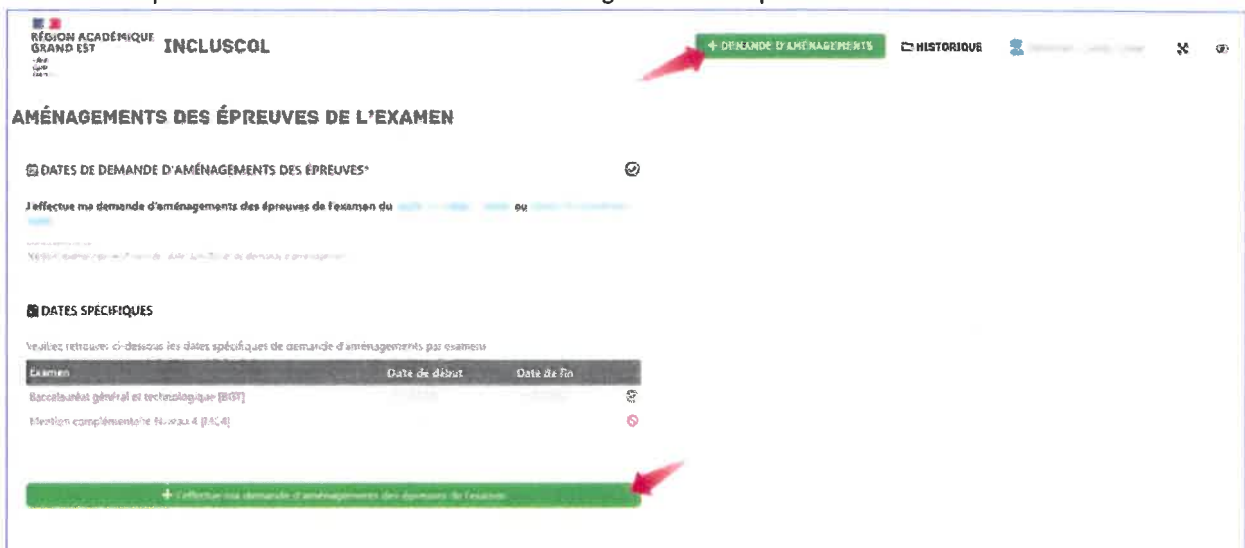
RÉGION ACADÉMIQUE GRAND EST

INCLUSCOL

+ DEMANDE D'AMÉNAGEMENTS

HISTORIQUE

AMÉNAGEMENTS DES ÉPREUVES DE L'EXAMEN

DATES DE DEMANDE D'AMÉNAGEMENTS DES ÉPREUVES*

J'effectue ma demande d'aménagements des épreuves de l'examen du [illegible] au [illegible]

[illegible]

DATES SPÉCIFIQUES

Veuillez retrouver ci-dessous les dates spécifiques de demande d'aménagements par examen

| Examen | Date de début | Date de fin |
|---|---|---|
| Baccalauréat général et technologique [BGT] | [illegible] | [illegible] |
| Mention complémentaire Niveau 4 [MC4] | | |

+ J'effectue ma demande d'aménagements des épreuves de l'examen